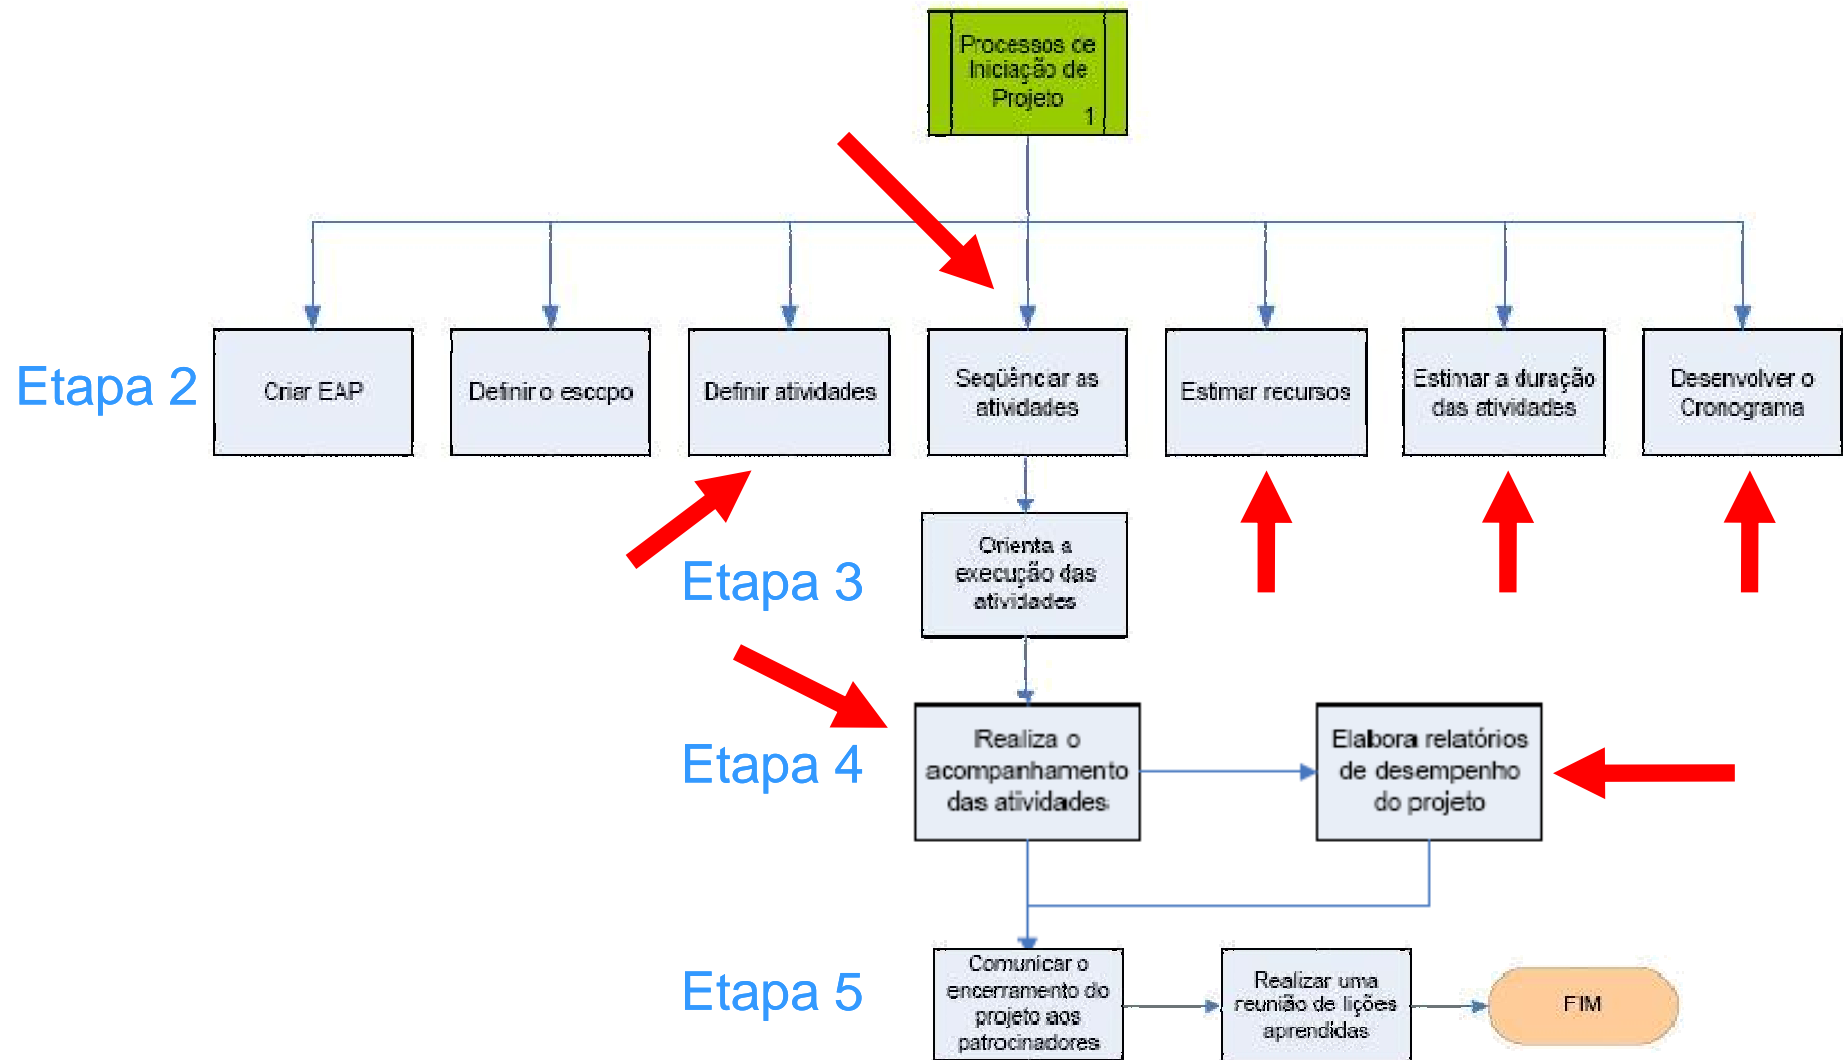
Processos de Iniciação de Projeto 1

Etapa 2

Criar EAP

Definir o escopo

Definir atividades

Seqüênciar as atividades

Estimar recursos

Estimar a duração das atividades

Desenvolver o Cronograma

Etapa 3

Orienta a execução das atividades

Etapa 4

Realiza o acompanhamento das atividades

Elabora relatórios de desempenho do projeto

Etapa 5

Comunicar o encerramento do projeto aos patrocinadores

Realizar uma reunião de lições aprendidas

FIM